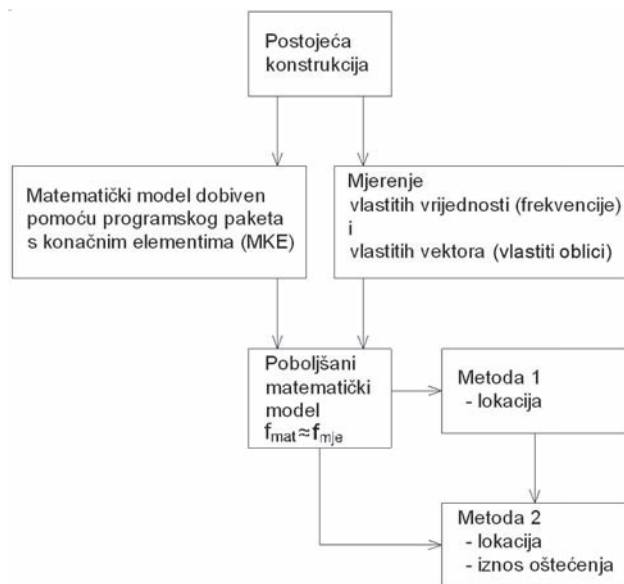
Postojeća konstrukcija

Matematički model dobiven pomoću programskog paketa s konačnim elementima (MKE)

Mjerenje
vlastitih vrijednosti (frekvencije)
i
vlastitih vektora (vlastiti oblici)

Poboljšani matematički model
$f_{mat} \approx f_{mje}$

Metoda 1
- lokacija

Metoda 2
- lokacija
- iznos oštećenja